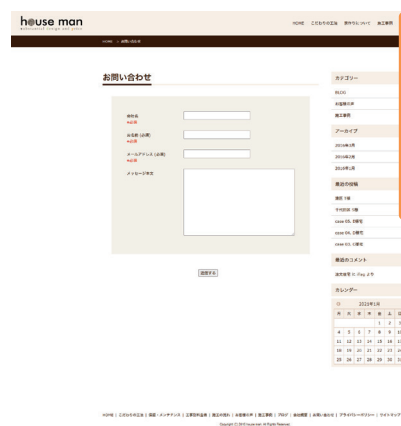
house man

HOME　こだわりの工法　家作りについて　施工事例

HOME > お問い合わせ

お問い合わせ

会社名
※必須

お名前（必須）
※必須

メールアドレス（必須）
※必須

メッセージ本文

送信する

カテゴリー

BLOG

お客様の声

施工事例

アーカイブ

2019年3月

2019年2月

2019年1月

最近の投稿

漆喰 T様

平和町 H様

case 03. O様宅

case 04. D様宅

case 03. O様宅

最近のコメント

漆喰塗り に Key より

カレンダー

2019年1月

| 月 | 火 | 水 | 木 | 金 | 土 | 日 |
|---|---|---|---|---|---|---|
| | | | | 1 | 2 | 3 |
| 4 | 5 | 6 | 7 | 8 | 9 | 10 |
| 11 | 12 | 13 | 14 | 15 | 16 | 17 |
| 18 | 19 | 20 | 21 | 22 | 23 | 24 |
| 25 | 26 | 27 | 28 | 29 | 30 | 31 |

HOME | こだわりの工法 | 保証・メンテナンス | 工事完了報告 | 施工の流れ | お客様の声 | 施工事例 | ブログ | 会社概要 | お問い合わせ | プライバシーポリシー | サイトマップ

Copyright (C) 2019 house man. All Rights Reserved.